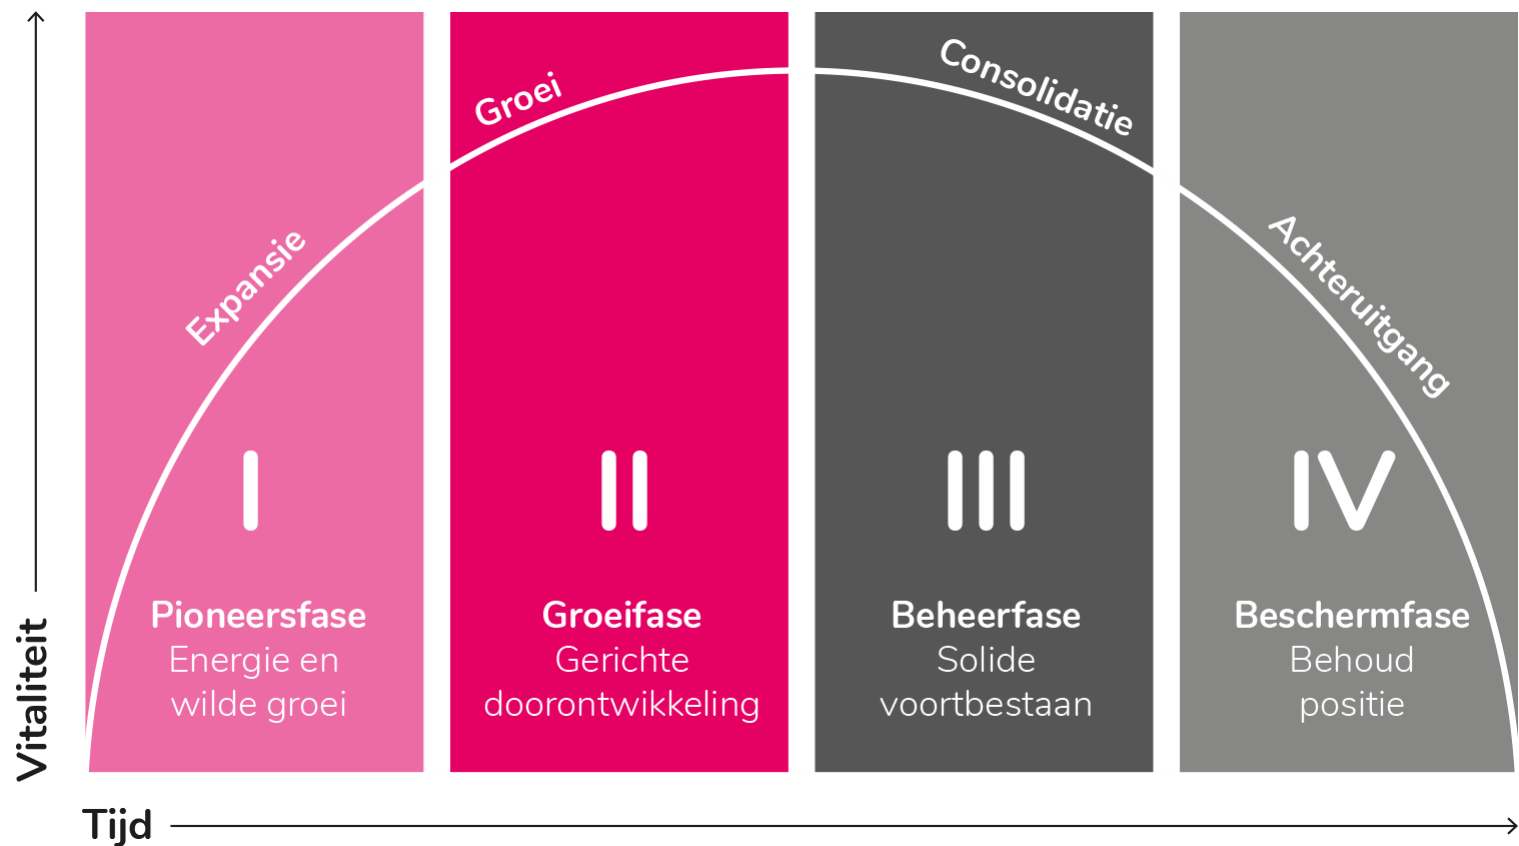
Vitaliteit

Expansie

Groei

Consolidatie

Achteruitgang

I

Pioneersfase
Energie en wilde groei

II

Groeifase
Gerichte doorontwikkeling

III

Beheerfase
Solide voortbestaan

IV

Beschermfase
Behoud positie

Tijd